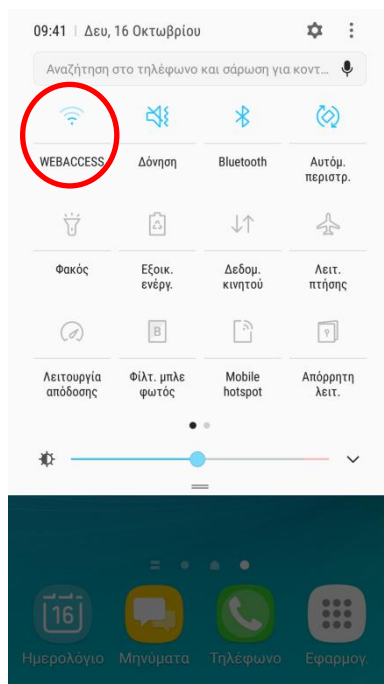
09:41 | Δευ, 16 Οκτωβρίου

Αναζήτηση στο τηλέφωνο και σάρωση για κοντ...

WEBACCESS

Δόνηση

Bluetooth

Αυτόμ. περιστρ.

Φακός

Εξοικ. ενέργ.

Δεδομ. κινητού

Λειτ. πτήσης

Λειτουργία απόδοσης

Φίλτ. μπλε φωτός

Mobile hotspot

Απόρρητη λειτ.

16

Ημερολόγιο

Μηνύματα

Τηλέφωνο

Εφαρμογ.